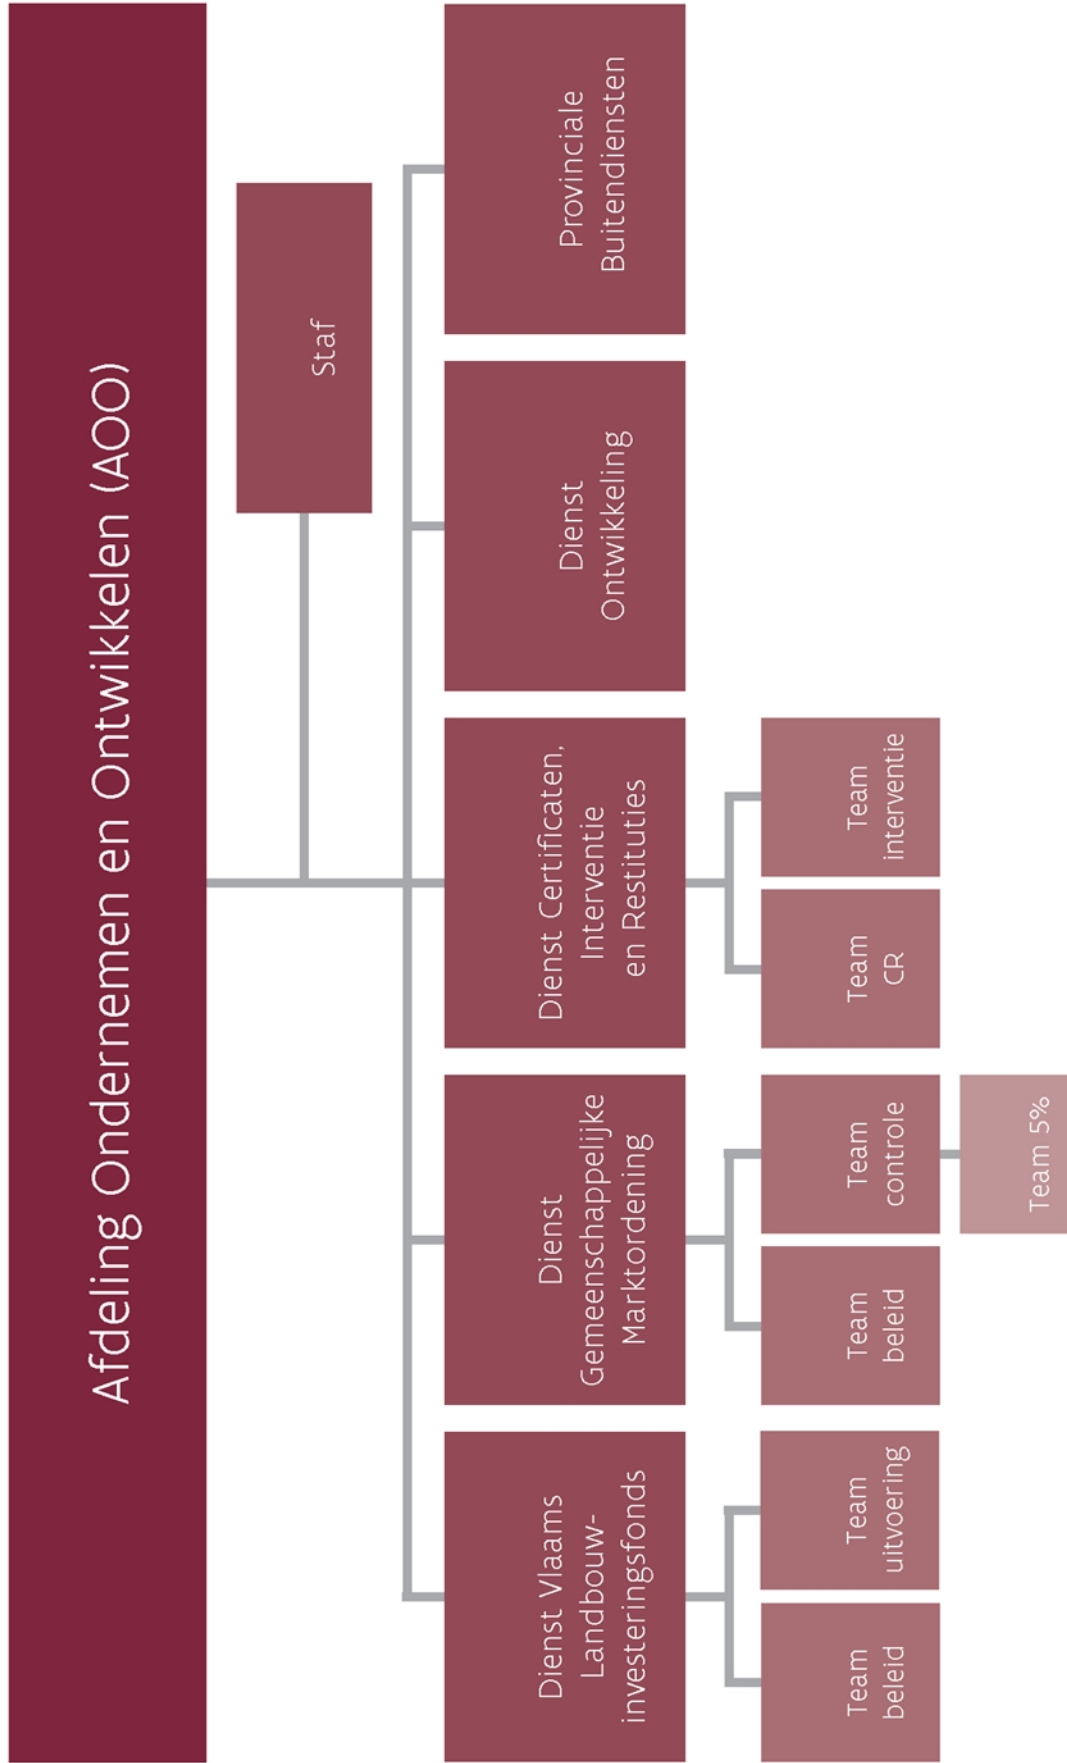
Afdeling Ondernemen en Ontwikkelen (AOO)

Staf

Provinciale Buitendiensten

Dienst Ontwikkeling

Dienst Certificaten, Interventie en Restituties

Team interventie

Team CR

Dienst Gemeenschappelijke Marktordening

Team controle

Team 5%

Team beleid

Dienst Vlaams Landbouwinvesteringsfonds

Team uitvoering

Team beleid